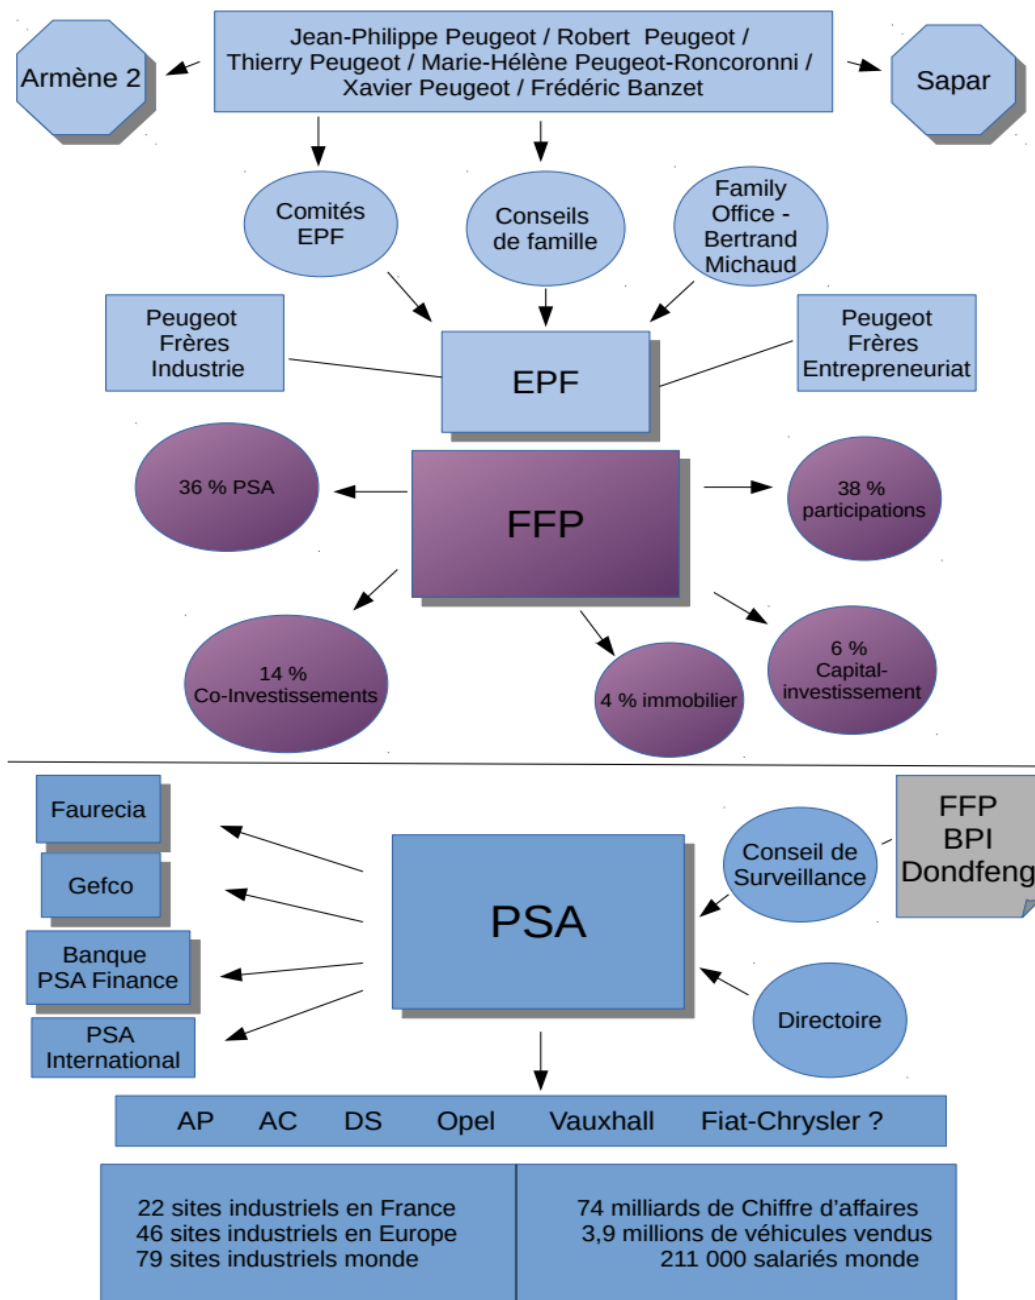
Armène 2

Jean-Philippe Peugeot / Robert Peugeot / Thierry Peugeot / Marie-Hélène Peugeot-Roncoronni / Xavier Peugeot / Frédéric Banzet

Sapar

Comités EPF

Conseils de famille

Family Office - Bertrand Michaud

Peugeot Frères Industrie

EPF

Peugeot Frères Entrepreneuriat

36 % PSA

FFP

38 % participations

14 % Co-Investissements

4 % immobilier

6 % Capital-investissement

Faurecia

Gefco

Banque PSA Finance

PSA International

PSA

Conseil de Surveillance

FFP
BPI
Dondfeng

Directoire

| AP | AC | DS | Opel | Vauxhall | Fiat-Chrysler ? |
|---|---|---|---|---|---|

| 22 sites industriels en France<br>46 sites industriels en Europe<br>79 sites industriels monde | 74 milliards de Chiffre d’affaires<br>3,9 millions de véhicules vendus<br>211 000 salariés monde |
|---|---|